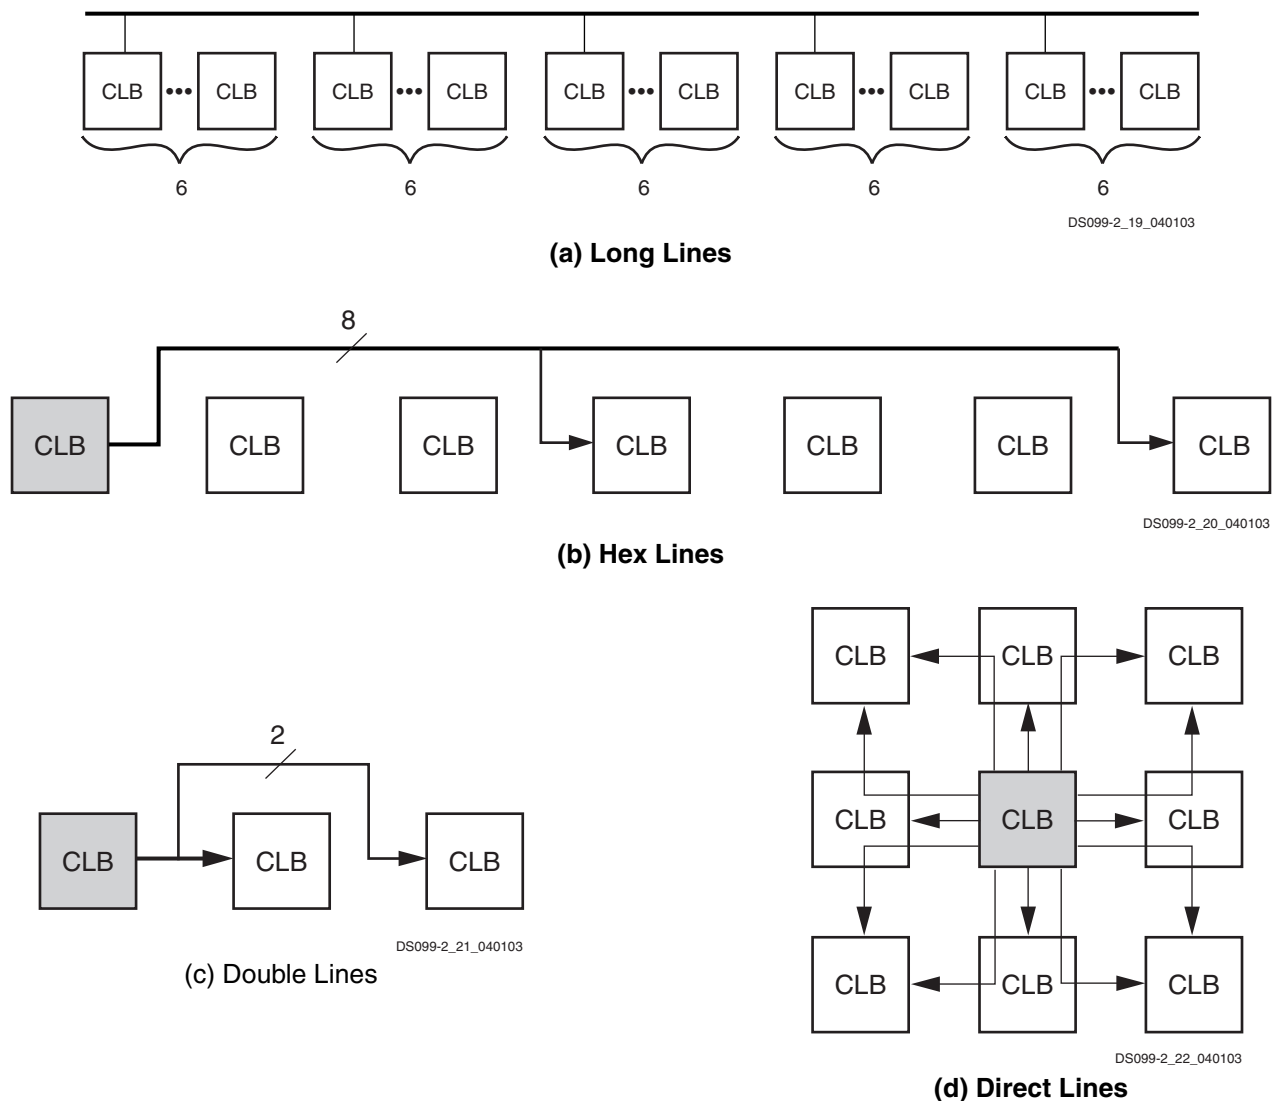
CLB ••• CLB CLB ••• CLB CLB ••• CLB CLB ••• CLB CLB ••• CLB

6 6 6 6 6

DS099-2_19_040103

(a) Long Lines

8

CLB CLB CLB CLB CLB CLB CLB

DS099-2_20_040103

(b) Hex Lines

2

CLB CLB CLB

DS099-2_21_040103

(c) Double Lines

CLB CLB CLB
CLB CLB CLB
CLB CLB CLB

DS099-2_22_040103

(d) Direct Lines